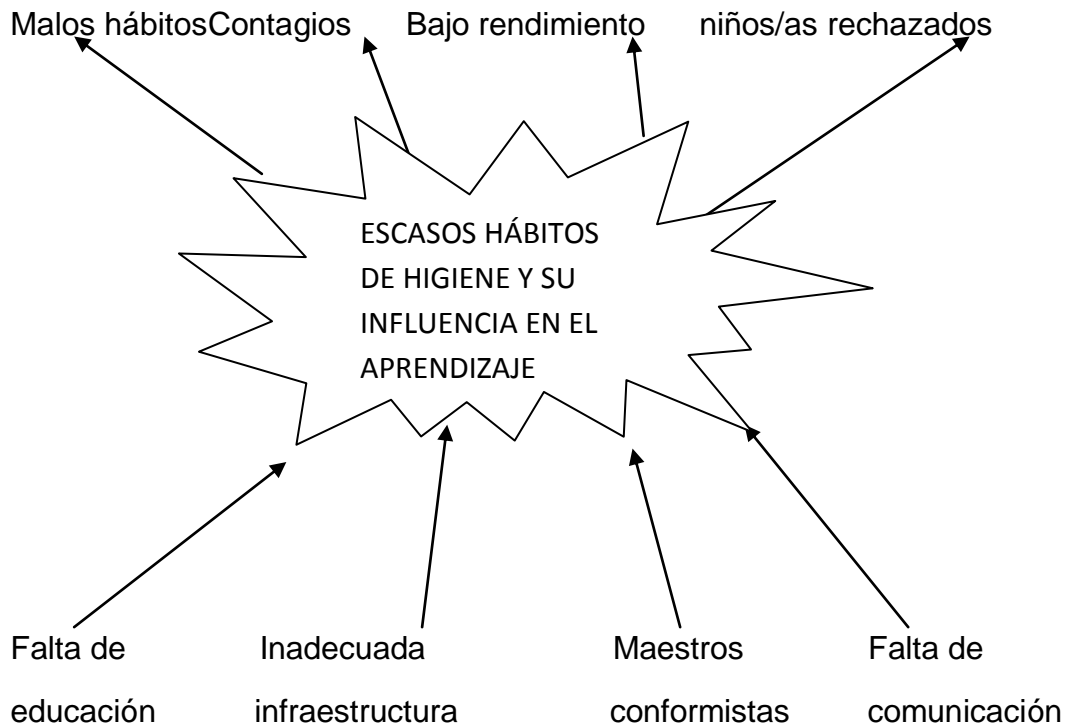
Malos hábitosContagios Bajo rendimiento niños/as rechazados

ESCASOS HÁBITOS DE HIGIENE Y SU INFLUENCIA EN EL APRENDIZAJE

Falta de educación

Inadecuada infraestructura

Maestros conformistas

Falta de comunicación